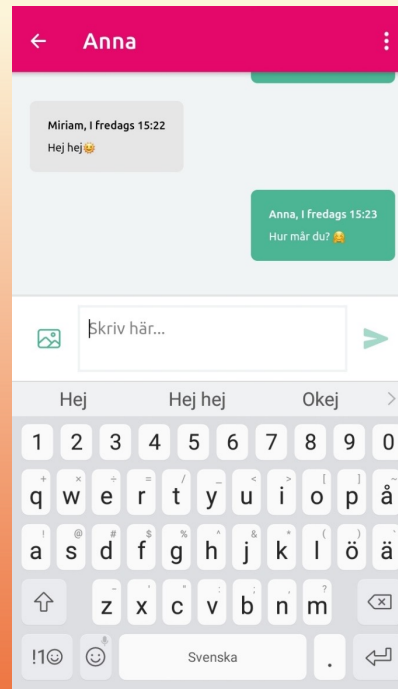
← Anna ⋮

Miriam, I fredags 15:22
Hej hej😊

Anna, I fredags 15:23
Hur mår du? 🤗

Skriv här...

Hej Hej hej Okej >

1 2 3 4 5 6 7 8 9 0
+ × ÷ = / _ < > [ ]
q w e r t y u i o p å
! @ # $ % ^ & * ( )
a s d f g h j k l ö ä
- ' " : ; , ?
z x c v b n m

!1☺ ☺ Svenska .